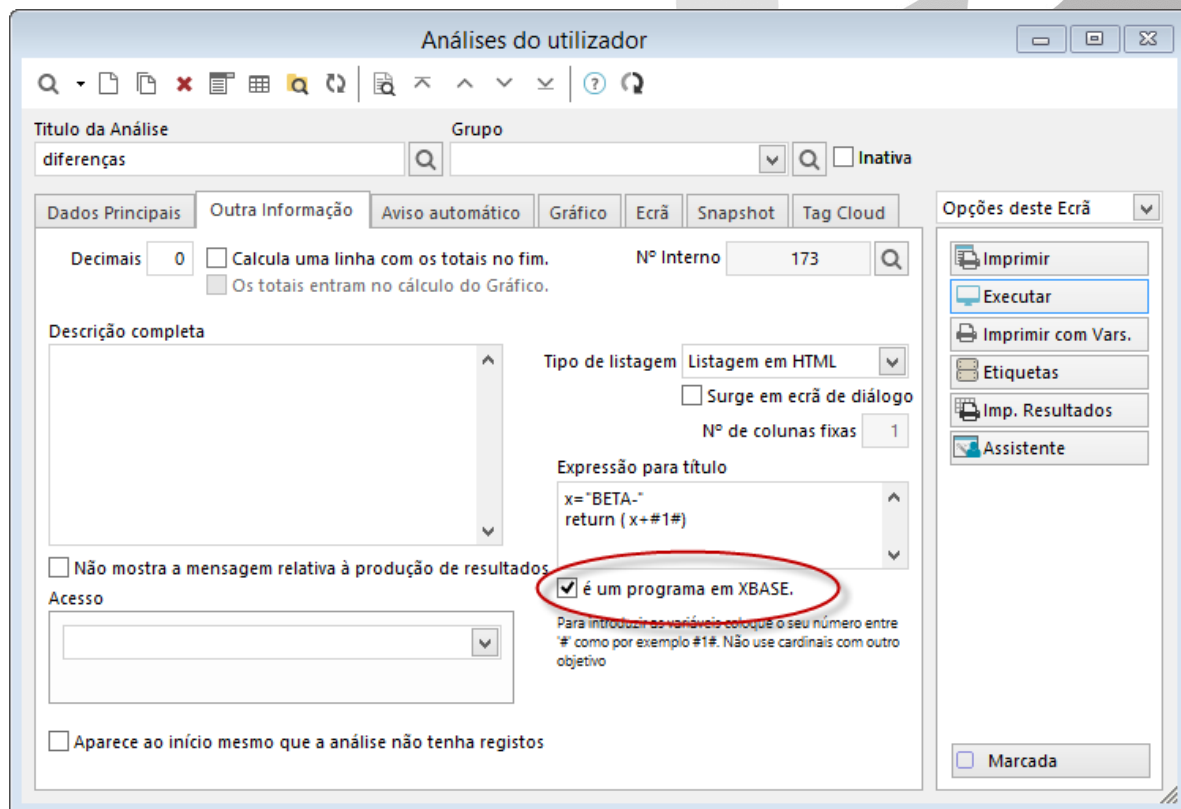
Análises do utilizador

Titulo da Análise
diferenças
Grupo
Inativa

Dados Principais | Outra Informação | Aviso automático | Gráfico | Ecrã | Snapshot | Tag Cloud

Decimais 0
Calcula uma linha com os totais no fim.
Os totais entram no cálculo do Gráfico.
Nº Interno 173

Descrição completa

Tipo de listagem Listagem em HTML
Surge em ecrã de diálogo
Nº de colunas fixas 1

Expressão para título
x="BETA-"
return ( x+#1#)

é um programa em XBASE.
Para introduzir as variáveis coloque o seu número entre "#" como por exemplo #1#. Não use cardinais com outro objetivo

Não mostra a mensagem relativa à produção de resultados
Acesso

Aparece ao início mesmo que a análise não tenha registos

Opções deste Ecrã
Imprimir
Executar
Imprimir com Vars.
Etiquetas
Imp. Resultados
Assistente

Marcada